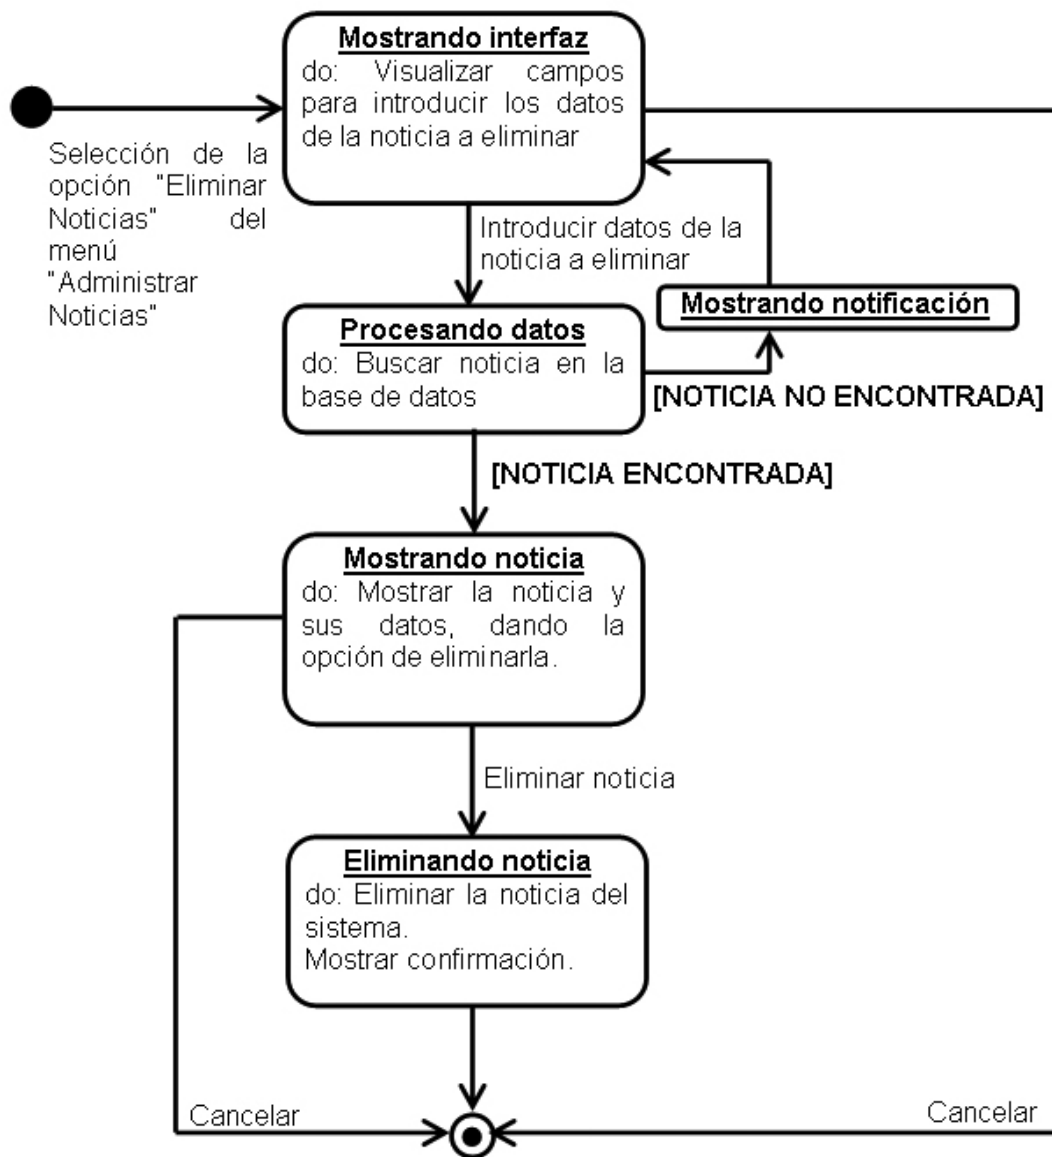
Mostrando interfaz
do: Visualizar campos para introducir los datos de la noticia a eliminar

Selección de la opción "Eliminar Noticias" del menú "Administrar Noticias"

Introducir datos de la noticia a eliminar

Mostrando notificación

Procesando datos
do: Buscar noticia en la base de datos

[NOTICIA NO ENCONTRADA]

[NOTICIA ENCONTRADA]

Mostrando noticia
do: Mostrar la noticia y sus datos, dando la opción de eliminarla.

Eliminar noticia

Eliminando noticia
do: Eliminar la noticia del sistema.
Mostrar confirmación.

Cancelar

Cancelar